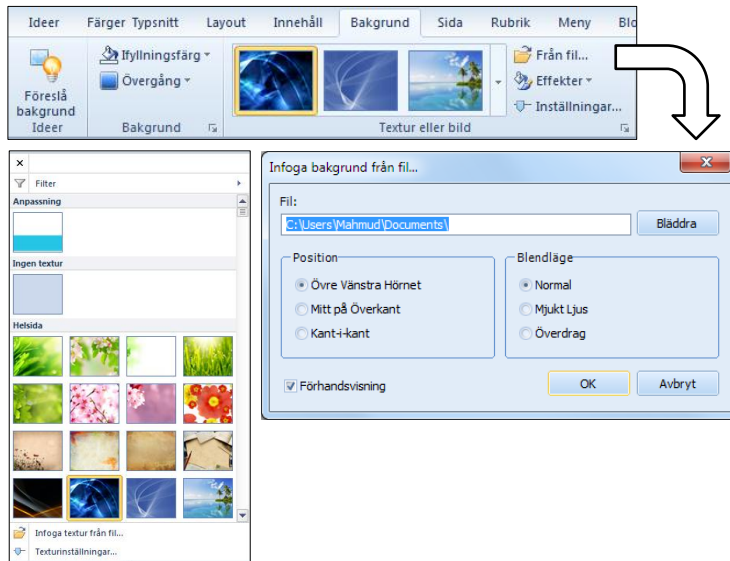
Ideer Färger Typsnitt Layout Innehåll Bakgrund Sida Rubrik Meny Blo

Föreslå bakgrund
Ideer

Ifyllningsfärg
Övergång
Bakgrund

Från fil...
Effekter
Inställningar...
Textur eller bild

×
Filter
Anpassning
Ingen textur
Helsida

Infoga textur från fil...
Texturinställningar...

Infoga bakgrund från fil...
Fil:
C:\Users\Mahmud\Documents\
Bläddra
Position
Övre Vänstra Hörnet
Mitt på Överkant
Kant-i-kant
Blendläge
Normal
Mjukt Ljus
Överdrag
Förhandsvisning
OK
Avbryt